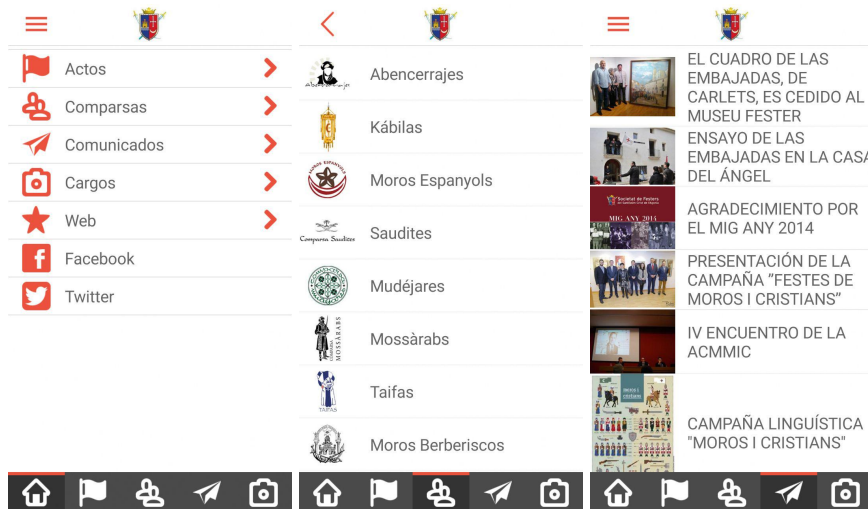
Actos
Comparsas
Comunicados
Cargos
Web
Facebook
Twitter

Abencerrajes
Kábilas
Moros Espanyols
Saudites
Mudéjares
Mossàrabs
Taifas
Moros Berberiscos

EL CUADRO DE LAS EMBAJADAS, DE CARLETS, ES CEDIDO AL MUSEU FESTER
ENSAYO DE LAS EMBAJADAS EN LA CASA DEL ÁNGEL
AGRADECIMIENTO POR EL MIG ANY 2014
PRESENTACIÓN DE LA CAMPAÑA "FESTES DE MOROS I CRISTIANS"
IV ENCUENTRO DE LA ACMMIC
CAMPAÑA LINGUÍSTICA "MOROS I CRISTIANS"